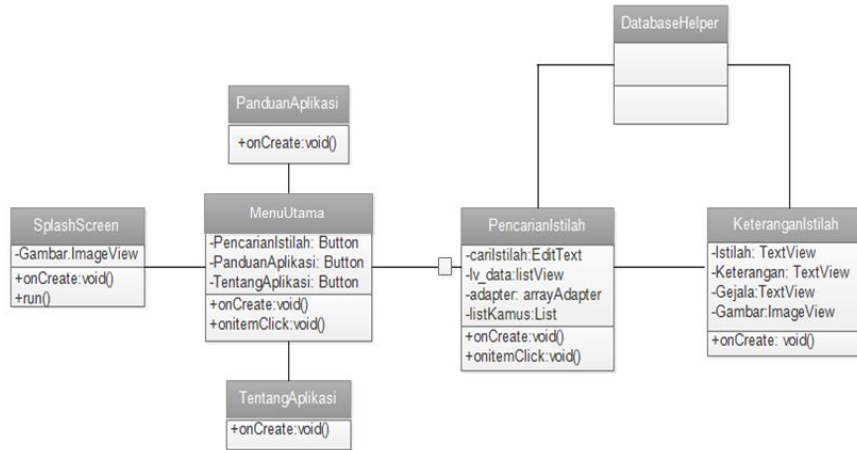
DatabaseHelper

PanduanAplikasi
+onCreate:void()

SplashScreen
-Gambar.ImageView
+onCreate:void()
+run()

MenuUtama
-PencarianIstilah: Button
-PanduanAplikasi: Button
-TentangAplikasi: Button
+onCreate:void()
+onitemClick:void()

PencarianIstilah
-cariIstilah:EditText
-lv_data:listView
-adapter: arrayAdapter
-listKamus:List
+onCreate:void()
+onitemClick:void()

KeteranganIstilah
-Istilah: TextView
-Keterangan: TextView
-Gejala:TextView
-Gambar:ImageView
+onCreate: void()

TentangAplikasi
+onCreate:void()